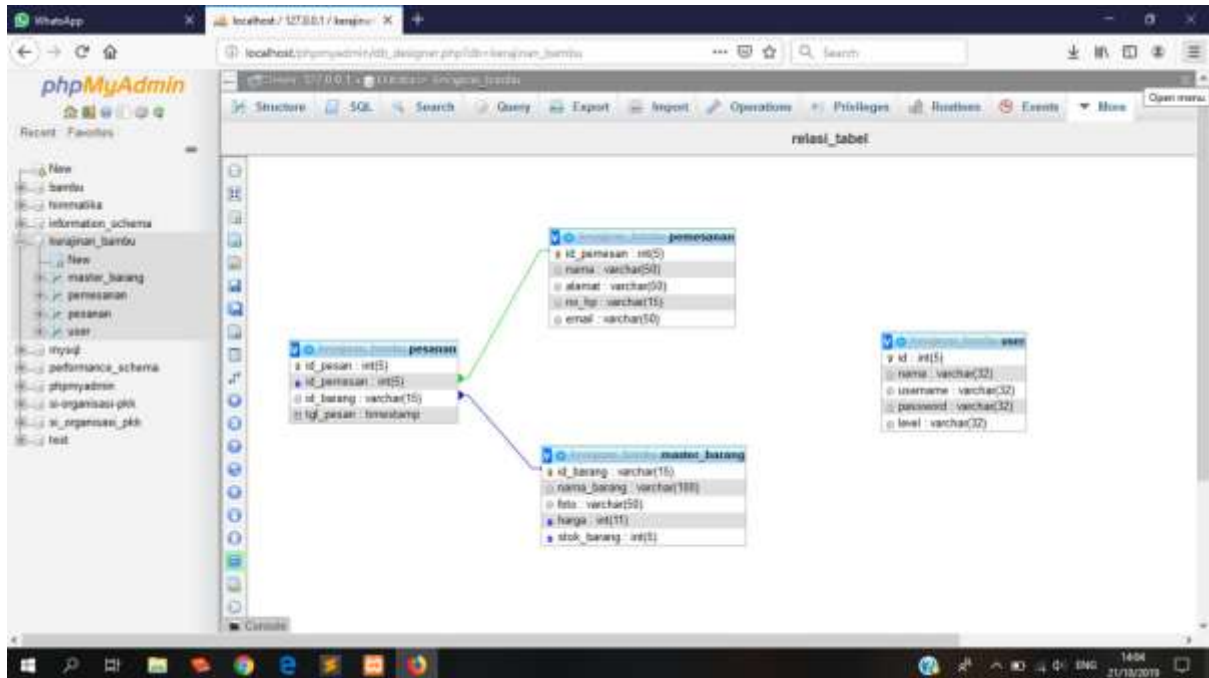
WhatsApp

localhost / 127.0.0.1 / kerajinan

localhost/phpmyadmin/db_designer.php?db=kerajinan_bambu

Search

Open menu

phpMyAdmin

Recent Favorites

New
bambu
himmatika
information_schema
kerajinan_bambu
New
master_barang
pemesanan
pesanan
user
mysql
performance_schema
phpmyadmin
si-organisasi-pkk
si_organisasi_pkk
test

Server: 127.0.0.1 » Database: kerajinan_bambu

Structure SQL Search Query Export Import Operations Privileges Routines Events More

relasi_tabel

kerajinan_bambu pemesanan
id_pemesan : int(5)
nama : varchar(50)
alamat : varchar(50)
no_hp : varchar(15)
email : varchar(50)

kerajinan_bambu pesanan
id_pesan : int(5)
id_pemesan : int(5)
id_barang : varchar(15)
tgl_pesan : timestamp

kerajinan_bambu user
id : int(5)
nama : varchar(32)
username : varchar(32)
password : varchar(32)
level : varchar(32)

kerajinan_bambu master_barang
id_barang : varchar(15)
nama_barang : varchar(100)
foto : varchar(50)
harga : int(11)
stok_barang : int(5)

Console

ENG 14:04 21/10/2019